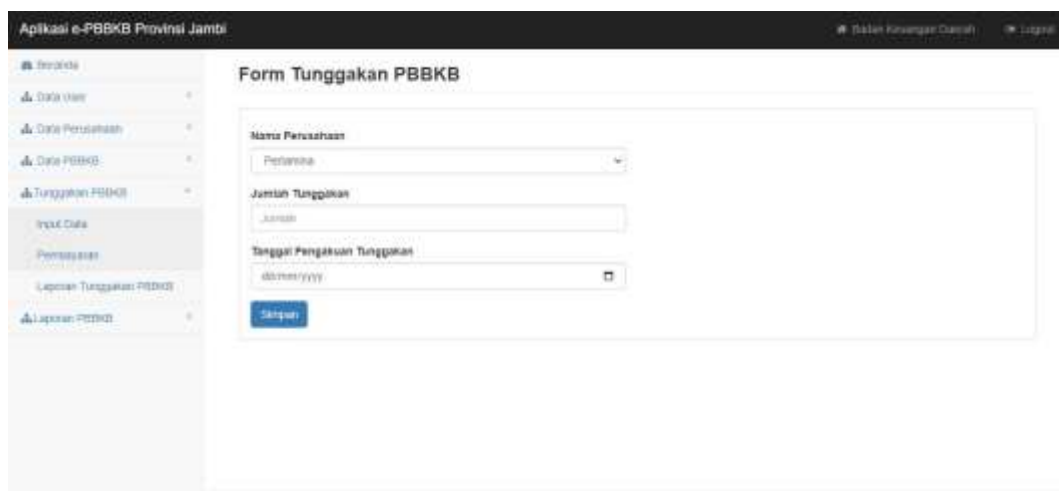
Aplikasi e-PBBKB Provinsi Jambi

Badan Keuangan Daerah
Logout

Beranda
Data User
Data Perusahaan
Data PBBKB
Tunggakan PBBKB
Input Data
Pembayaran
Laporan Tunggakan PBBKB
Laporan PBBKB

Form Tunggakan PBBKB

Nama Perusahaan
Pertamina

Jumlah Tunggakan
Jumlah

Tanggal Pengakuan Tunggakan
dd/mm/yyyy

Simpan